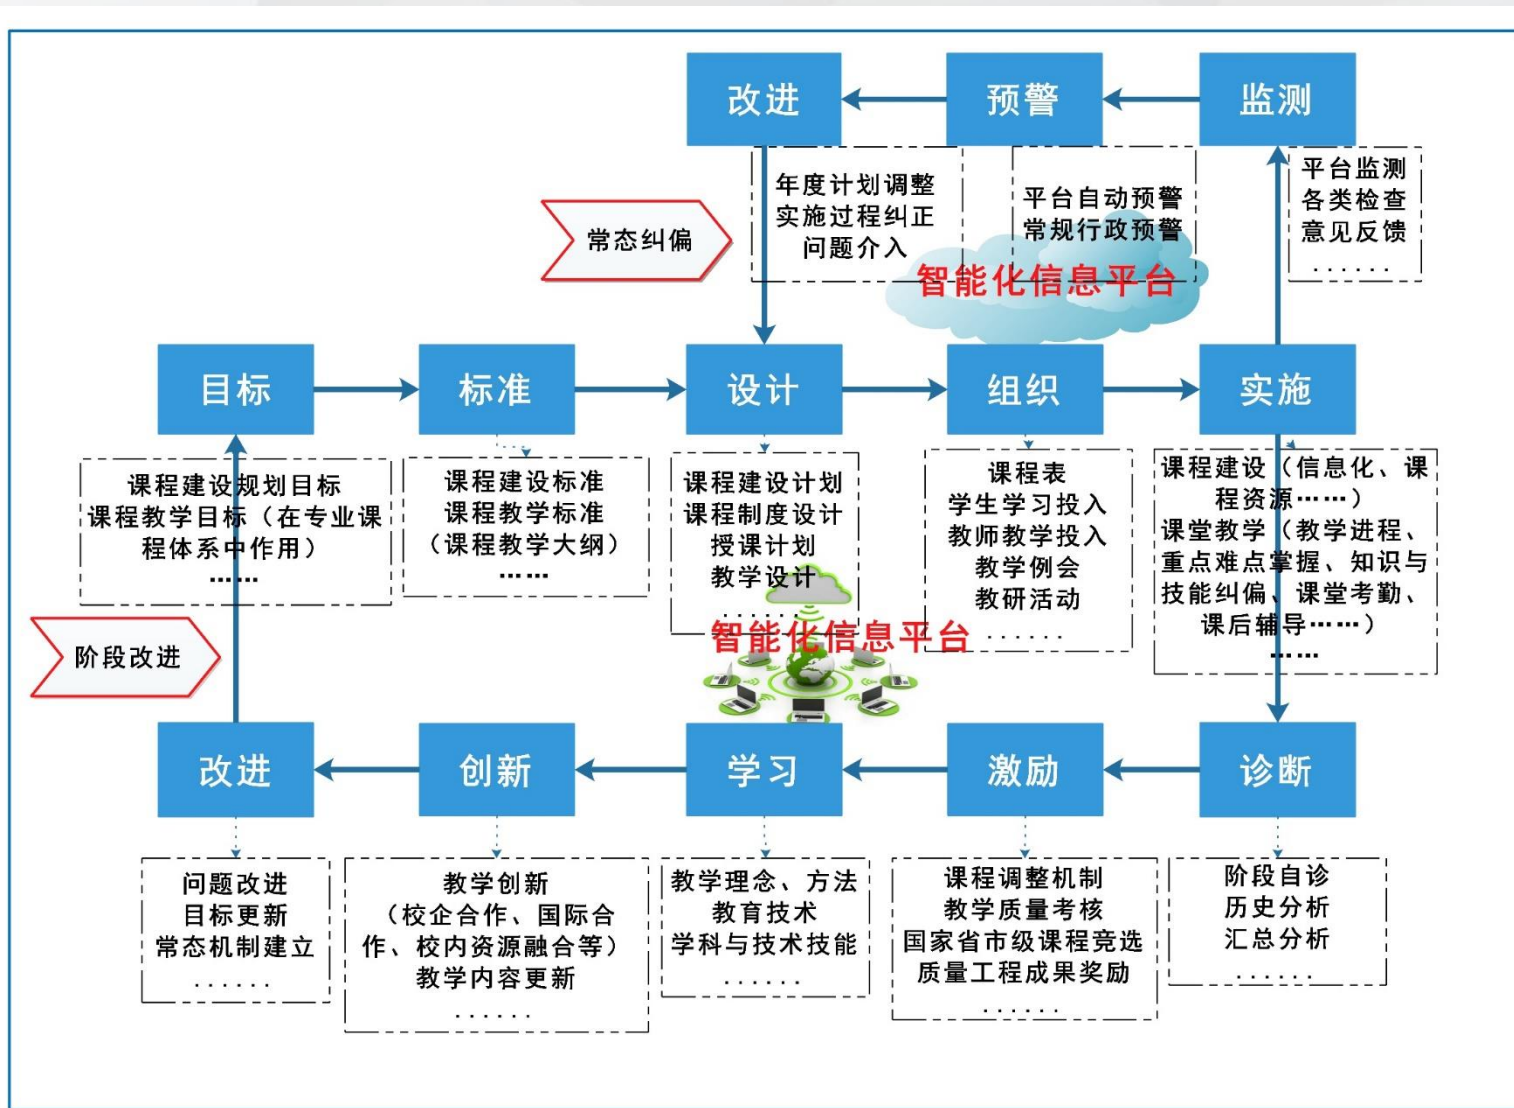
改进

预警

监测

年度计划调整
实施过程纠正
问题介入

平台自动预警
常规行政预警

平台监测
各类检查
意见反馈
……

常态纠偏

智能化信息平台

目标

标准

设计

组织

实施

课程建设规划目标
课程教学目标（在专业课程体系中作用）
……

课程建设标准
课程教学标准
（课程教学大纲）
……

课程建设计划
课程制度设计
授课计划
教学设计
……

课程表
学生学习投入
教师教学投入
教学例会
教研活动
……

课程建设（信息化、课程资源……）
课堂教学（教学进程、重点难点掌握、知识与技能纠偏、课堂考勤、课后辅导……）
……

阶段改进

智能化信息平台

改进

创新

学习

激励

诊断

问题改进
目标更新
常态机制建立
……

教学创新
（校企合作、国际合作、校内资源融合等）
教学内容更新
……

教学理念、方法
教育技术
学科与技术技能
……

课程调整机制
教学质量考核
国家省市级课程竞选
质量工程成果奖励
……

阶段自诊
历史分析
汇总分析
……